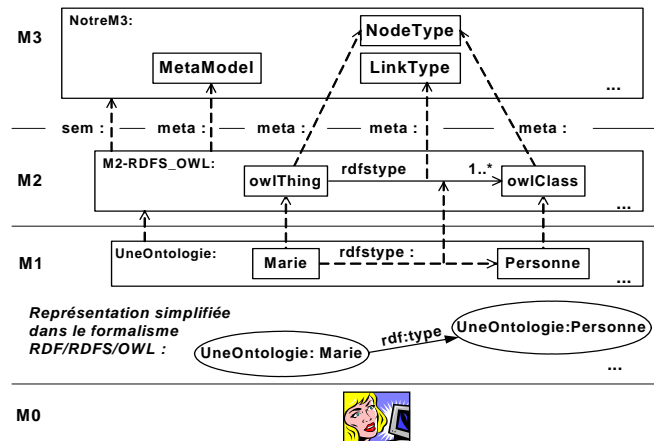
M3

NotreM3:

NodeType

MetaModel

LinkType

...

sem : meta : meta : meta : meta :

M2

M2-RDFS_OWL:

owlThing

rdfstype

1..*

owlClass

...

M1

UneOntologie:

Marie

rdfstype :

Personne

...

Représentation simplifiée dans le formalisme RDF/RDFS/OWL :

UneOntologie: Marie

rdf:type

UneOntologie:Personne

...

M0